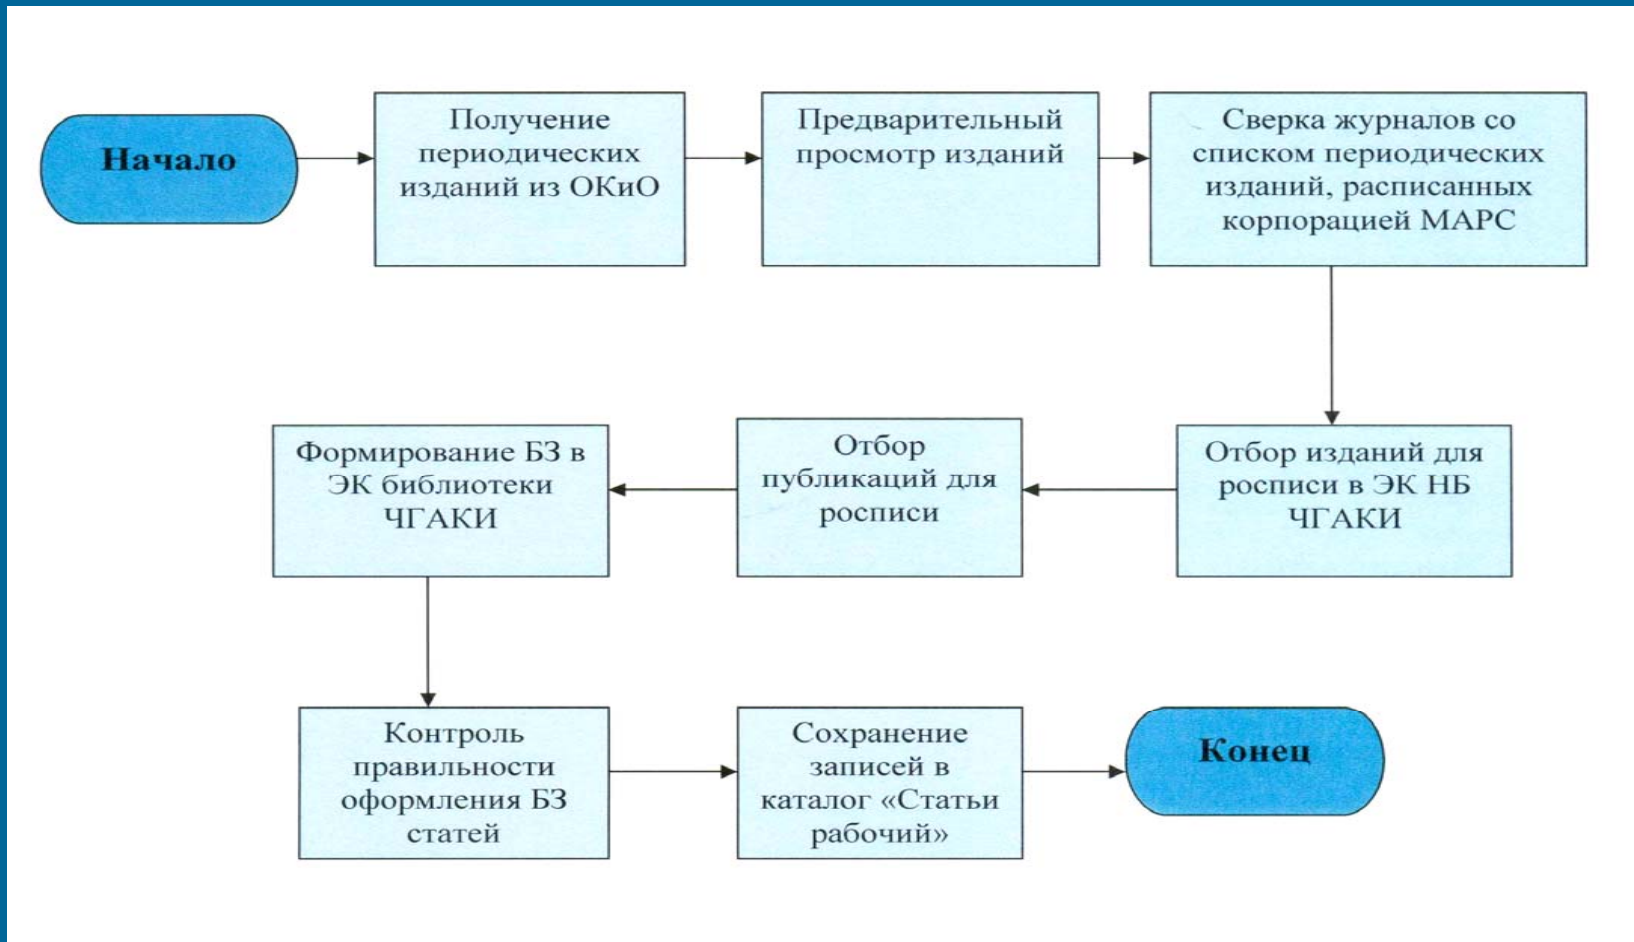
Начало

Получение периодических изданий из ОКиО

Предварительный просмотр изданий

Сверка журналов со списком периодических изданий, расписанных корпорацией МАРС

Отбор изданий для росписи в ЭК НБ ЧГАКИ

Отбор публикаций для росписи

Формирование БЗ в ЭК библиотеки ЧГАКИ

Контроль правильности оформления БЗ статей

Сохранение записей в каталог «Статьи рабочий»

Конец